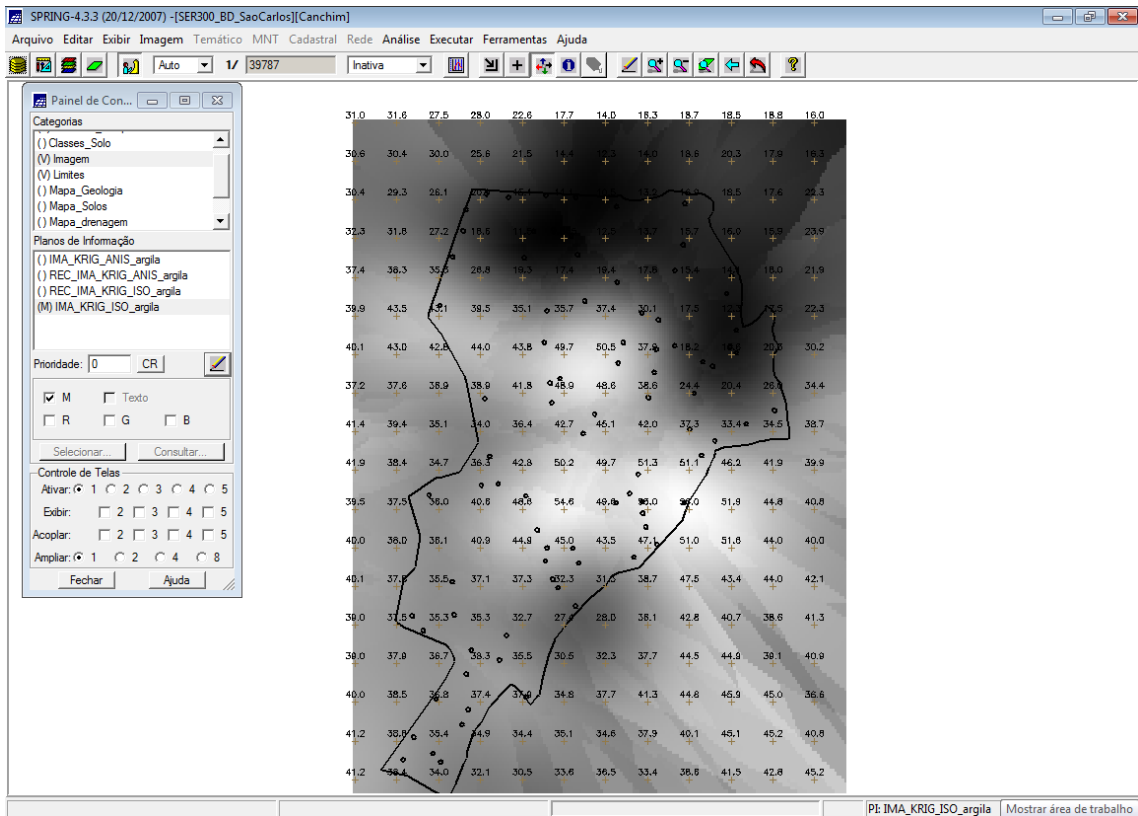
SPRING-4.3.3 (20/12/2007) -[SER300_BD_SaoCarlos][Canchim]

Arquivo Editar Exibir Imagem Temático MNT Cadastral Rede Análise Executar Ferramentas Ajuda

Auto 1/ 39787 Inativa

Painel de Con...

Categorias
() Classes_Solo
(V) Imagem
(V) Limites
() Mapa_Geologia
() Mapa_Solos
() Mapa_drenagem

Planos de Informação
() IMA_KRIG_ANIS_argila
() REC_IMA_KRIG_ANIS_argila
() REC_IMA_KRIG_ISO_argila
(M) IMA_KRIG_ISO_argila

Prioridade: 0 CR

M Texto
R G B

Selecionar... Consultar...

Controle de Telas
Ativar: 1 2 3 4 5
Exibir: 2 3 4 5
Acoplar: 2 3 4 5
Ampliar: 1 2 4 8

Fechar Ajuda

| 31.0 | 31.6 | 27.5 | 28.0 | 22.6 | 17.7 | 14.0 | 18.3 | 18.7 | 18.5 | 18.8 | 16.0 |
|---|---|---|---|---|---|---|---|---|---|---|---|
| 30.6 | 30.4 | 30.0 | 25.6 | 21.5 | 14.4 | 12.3 | 14.0 | 18.6 | 20.3 | 17.9 | 16.3 |
| 30.4 | 29.3 | 26.1 | 20.9 | 15.4 | 11.1 | 11.1 | 13.3 | 16.9 | 18.5 | 17.6 | 22.3 |
| 32.3 | 31.8 | 27.2 | 18.5 | 11.9 | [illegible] | 12.5 | 13.7 | 15.7 | 16.0 | 15.9 | 23.9 |
| 37.4 | 38.3 | 35.3 | 28.8 | 18.3 | 17.4 | 16.4 | 17.6 | 13.4 | 14.1 | 18.0 | 21.9 |
| 39.9 | 43.5 | 43.1 | 38.5 | 35.1 | 35.7 | 37.4 | 30.1 | 17.5 | 12.7 | 15.5 | 22.3 |
| 40.1 | 43.0 | 42.8 | 44.0 | 43.8 | 49.7 | 50.5 | 37.9 | 18.2 | 16.0 | 20.8 | 30.2 |
| 37.2 | 37.6 | 38.9 | 38.9 | 41.8 | 48.9 | 48.6 | 38.6 | 24.4 | 20.4 | 26.8 | 34.4 |
| 41.4 | 39.4 | 35.1 | 34.0 | 36.4 | 42.7 | 45.1 | 42.0 | 37.3 | 33.4 | 34.5 | 38.7 |
| 41.9 | 38.4 | 34.7 | 36.3 | 42.8 | 50.2 | 49.7 | 51.3 | 51.1 | 46.2 | 41.9 | 39.9 |
| 39.5 | 37.5 | 36.0 | 40.8 | 48.6 | 54.6 | 49.8 | 38.0 | 36.0 | 51.9 | 44.8 | 40.8 |
| 40.0 | 38.0 | 38.1 | 40.9 | 44.9 | 45.0 | 43.5 | 47.1 | 51.0 | 51.6 | 44.0 | 40.0 |
| 40.1 | 37.8 | 35.5 | 37.1 | 37.3 | 32.3 | 31.5 | 38.7 | 47.5 | 43.4 | 44.0 | 42.1 |
| 39.0 | 37.5 | 35.3 | 35.3 | 32.7 | 27.9 | 28.0 | 38.1 | 42.8 | 40.7 | 38.6 | 41.3 |
| 39.0 | 37.9 | 36.7 | 38.3 | 35.5 | 30.5 | 32.3 | 37.7 | 44.5 | 44.9 | 39.1 | 40.9 |
| 40.0 | 38.5 | 36.8 | 37.4 | 37.0 | 34.8 | 37.7 | 41.3 | 44.6 | 46.9 | 45.0 | 36.6 |
| 41.2 | 38.8 | 35.4 | 34.9 | 34.4 | 35.1 | 34.6 | 37.9 | 40.1 | 45.1 | 45.2 | 40.8 |
| 41.2 | 38.4 | 34.0 | 32.1 | 30.5 | 33.6 | 36.5 | 33.4 | 38.8 | 41.5 | 42.8 | 45.2 |

PI: IMA_KRIG_ISO_argila Mostrar área de trabalho